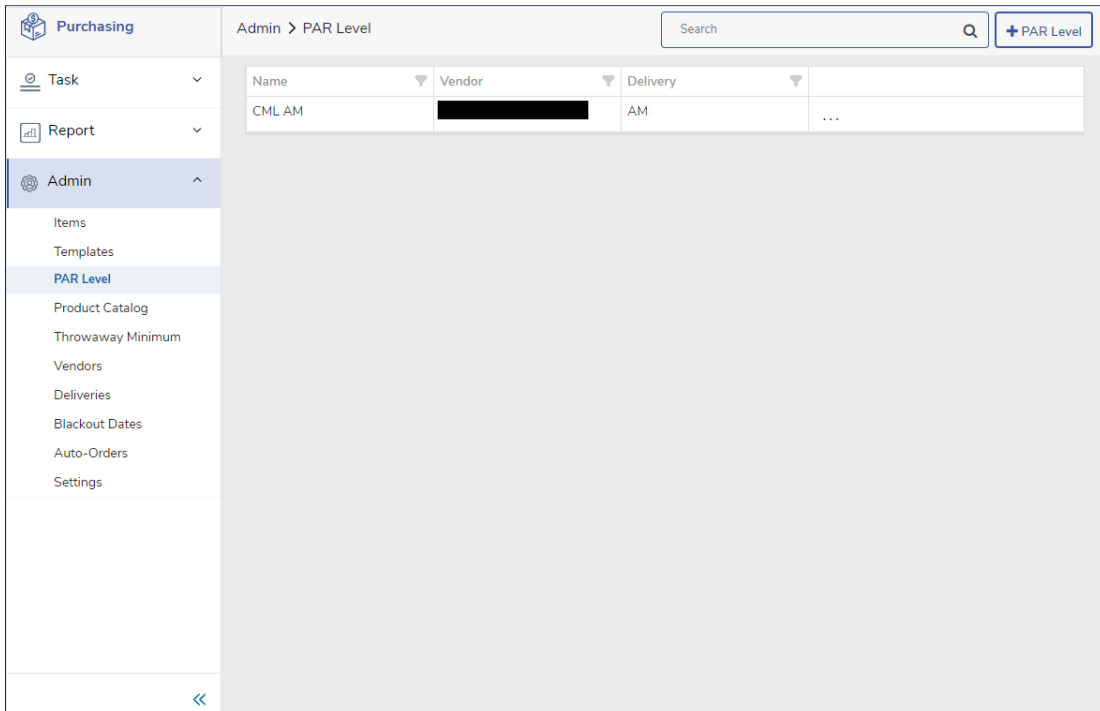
Purchasing

Task

Report

Admin

Items

Templates

PAR Level

Product Catalog

Throwaway Minimum

Vendors

Deliveries

Blackout Dates

Auto-Orders

Settings

«

Admin > PAR Level

Search

+ PAR Level

| Name | Vendor | Delivery | |
|---|---|---|---|
| CML AM | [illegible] | AM | ... |